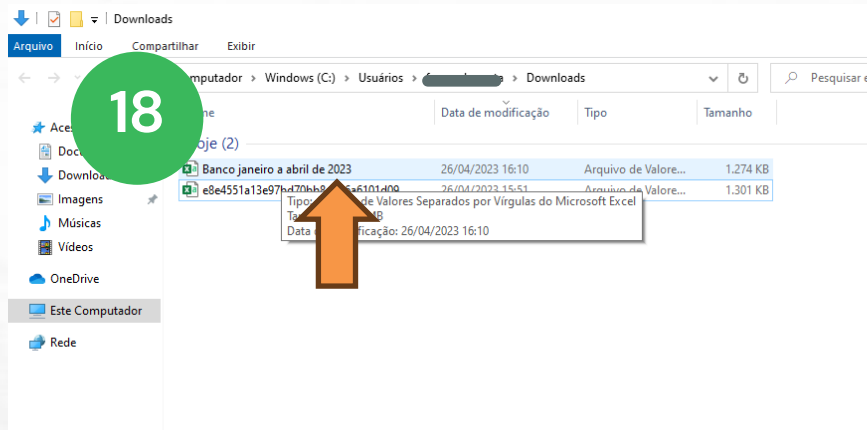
Downloads

Arquivo Início Compartilhar Exibir

18

mputador > Windows (C:) > Usuários > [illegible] > Downloads

Pesquisar e

me

Data de modificação

Tipo

Tamanho

Acesso

Docu

Downloa

Imagens

Músicas

Vídeos

OneDrive

Este Computador

Rede

oje (2)

Banco janeiro a abril de 2023 26/04/2023 16:10 Arquivo de Valore... 1.274 KB

e8e4551a13e97bd70bb8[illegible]6a6101d09 26/04/2023 15:51 Arquivo de Valore... 1.301 KB

Tipo: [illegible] de Valores Separados por Vírgulas do Microsoft Excel
Ta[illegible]B
Data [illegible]ficação: 26/04/2023 16:10